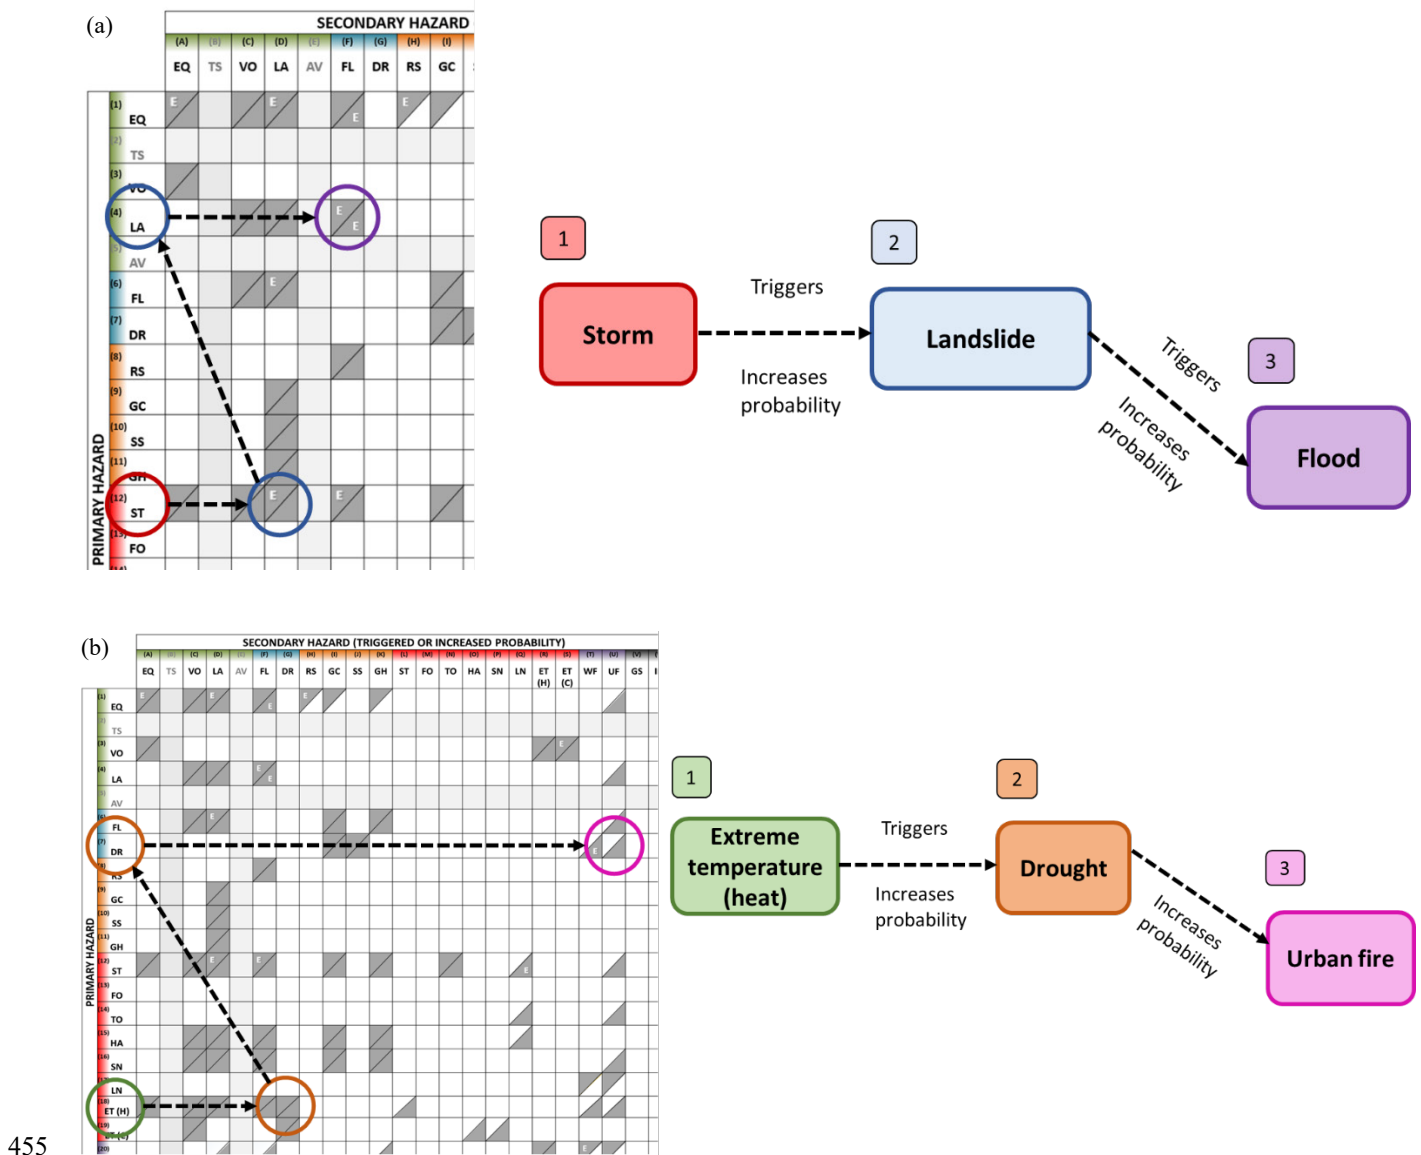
(a)

SECONDARY HAZARD

| (A) EQ | (B) TS | (C) VO | (D) LA | (E) AV | (F) FL | (G) DR | (H) RS | (I) GC |
|---|---|---|---|---|---|---|---|---|

PRIMARY HAZARD

(1) EQ
(2) TS
(3) VO
(4) LA
(5) AV
(6) FL
(7) DR
(8) RS
(9) GC
(10) SS
(11) GH
(12) ST
(13) FO

E E E E E E E E

1 Storm
Triggers
Increases probability
2 Landslide
Triggers
Increases probability
3 Flood

(b)

SECONDARY HAZARD (TRIGGERED OR INCREASED PROBABILITY)

| (A) EQ | (B) TS | (C) VO | (D) LA | (E) AV | (F) FL | (G) DR | (H) RS | (I) GC | (J) SS | (K) GH | (L) ST | (M) FO | (N) TO | (O) HA | (P) SN | (Q) LN | (R) ET (H) | (S) ET (C) | (T) WF | (U) UF | (V) GS |
|---|---|---|---|---|---|---|---|---|---|---|---|---|---|---|---|---|---|---|---|---|---|

PRIMARY HAZARD

(1) EQ
(2) TS
(3) VO
(4) LA
(5) AV
(6) FL
(7) DR
(8) RS
(9) GC
(10) SS
(11) GH
(12) ST
(13) FO
(14) TO
(15) HA
(16) SN
(17) LN
(18) ET (H)
(19) ET (C)
(20)

1 Extreme temperature (heat)
Triggers
Increases probability
2 Drought
Increases probability
3 Urban fire

455